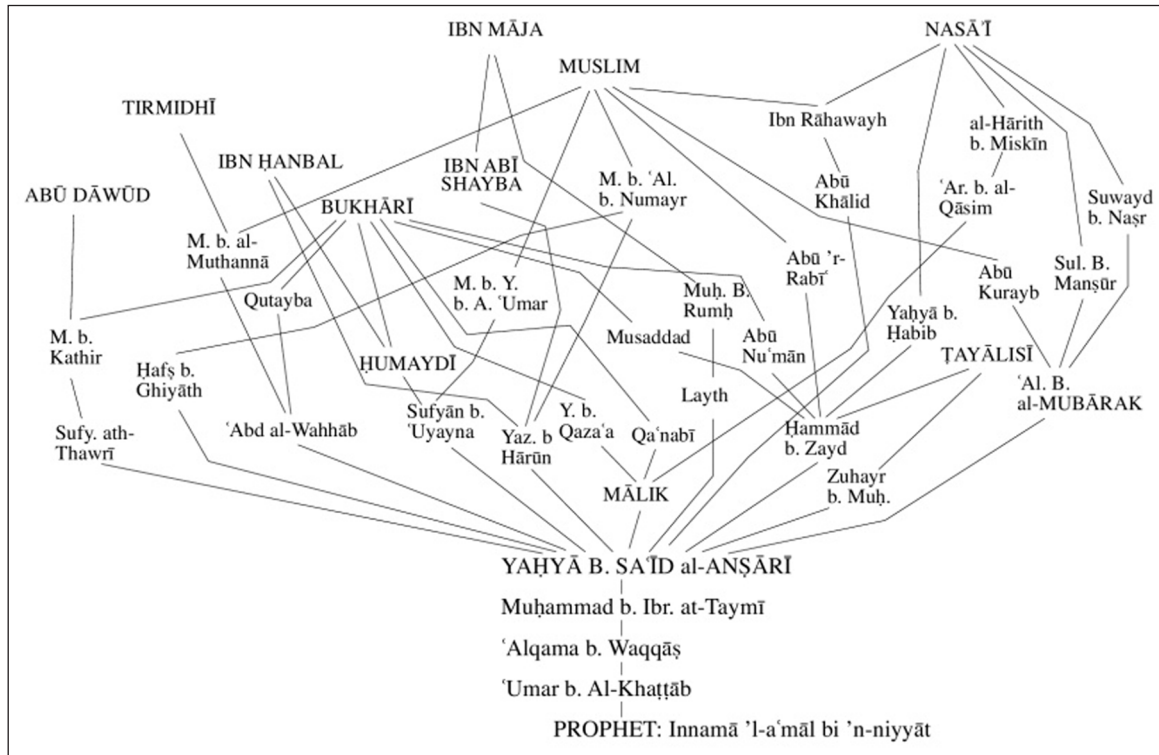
IBN MĀJA

NASĀʾĪ

MUSLIM

TIRMIDHĪ

Ibn Rāhawayh

al-Ḥārith b. Miskīn

IBN ḤANBAL

IBN ABĪ SHAYBA

M. b. ʿAl. b. Numayr

Abū Khālid

ʿAr. b. al-Qāsim

ABŪ DĀWŪD

BUKHĀRĪ

Suwayd b. Naṣr

M. b. al-Muthannā

Abū ʾr-Rabīʿ

Abū Kurayb

Sul. B. Manṣūr

Qutayba

M. b. Y. b. A. ʿUmar

Muḥ. B. Rumḥ

Yaḥyā b. Ḥabib

M. b. Kathir

Ḥafṣ b. Ghiyāth

Musaddad

Abū Nuʿmān

ḤUMAYDĪ

ṬAYĀLISĪ

ʿAl. B. al-MUBĀRAK

Layth

Sufy. ath-Thawrī

ʿAbd al-Wahhāb

Sufyān b. ʿUyayna

Yaz. b Hārūn

Y. b. Qazaʿa

Qaʿnabī

Ḥammād b. Zayd

MĀLIK

Zuhayr b. Muḥ.

YAḤYĀ B. SAʿĪD al-ANṢĀRĪ

Muḥammad b. Ibr. at-Taymī

ʿAlqama b. Waqqāṣ

ʿUmar b. Al-Khaṭṭāb

PROPHET: Innamā ʾl-aʿmāl bi ʾn-niyyāt